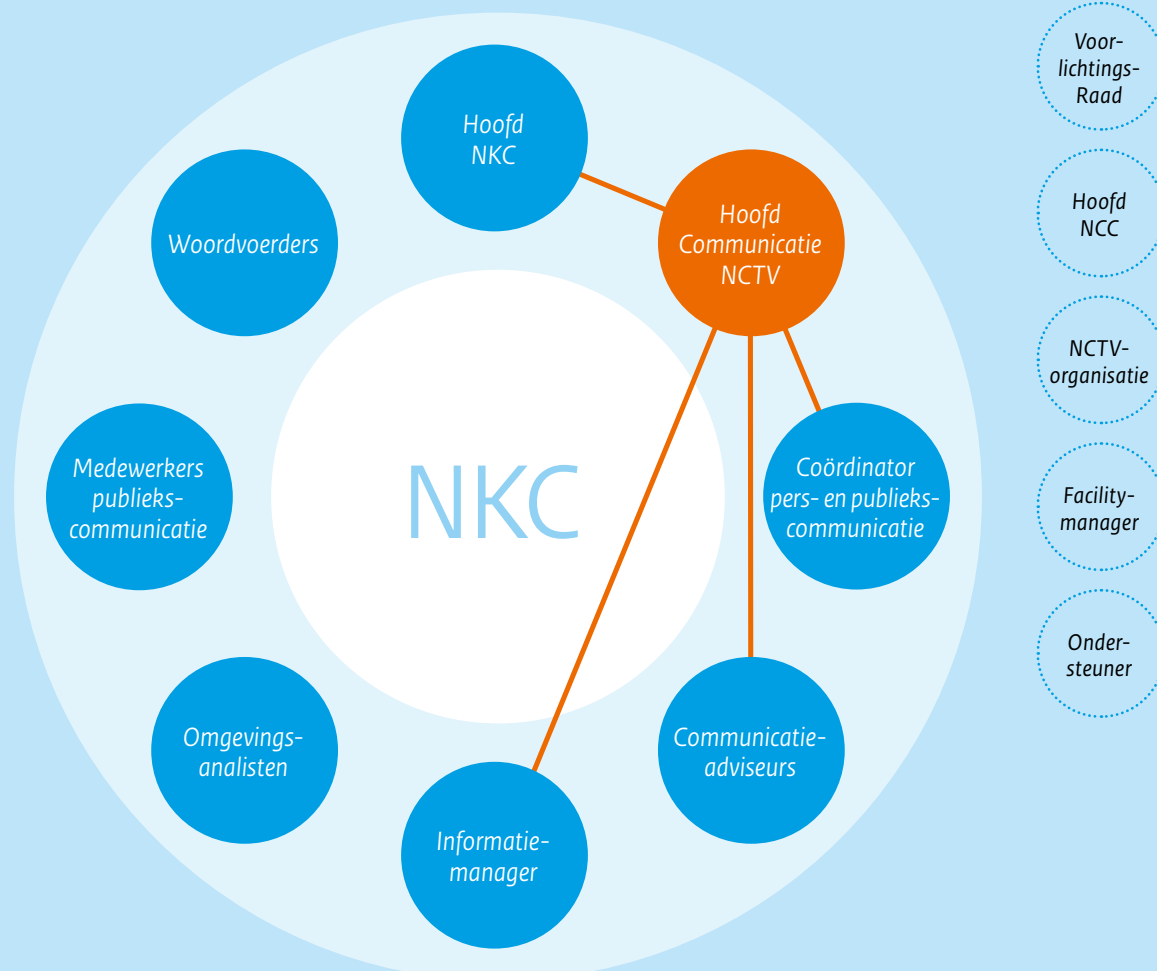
Hoofd NKC

Hoofd Communicatie NCTV

Woordvoerders

NKC

Medewerkers publiekscommunicatie

Coördinator pers- en publiekscommunicatie

Omgevingsanalisten

Communicatieadviseurs

Informatiemanager

Voorlichtings-Raad

Hoofd NCC

NCTV-organisatie

Facilitymanager

Ondersteuner